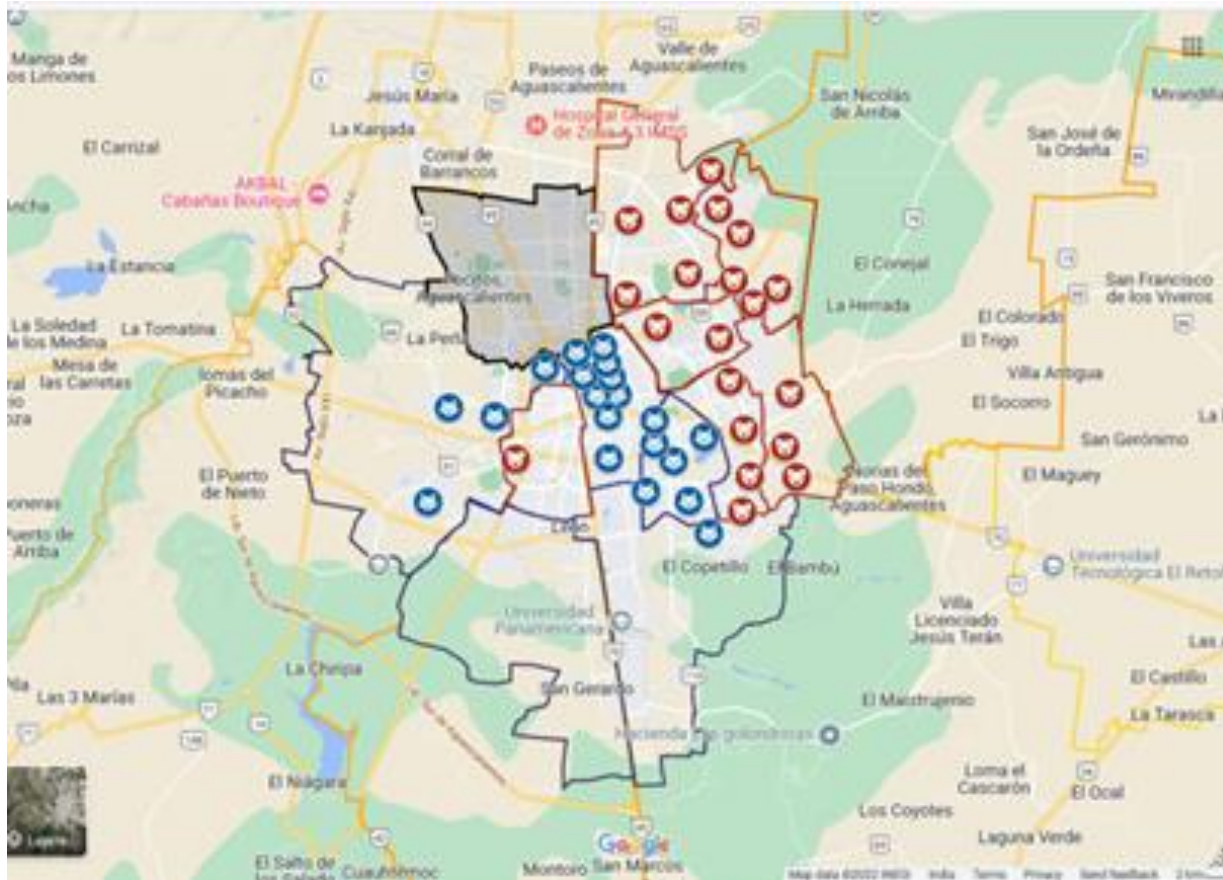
Manga de los Limones

Jesús María

Paseos de Aguascalientes

Valle de Aguascalientes

San Nicolás de Arriba

Mirandilla

Hospital General de Zona 3 IMSS

La Kanada

El Carrizal

San José de la Ordeña

Corral de Barrancos

AKBAL - Cabañas Boutique

ancha

La Estancia

El Conejal

San Francisco de los Viveros

Aguascalientes

La Herrada

El Colorado

La Soledad de los Medina

La Tomatina

La Peña

El Trigo

Mesa de las Carretas

lomas del Picacho

Villa Antigua

El Socorro

San Gerónimo

El Puerto de Nieto

Lomas del Paso Hondo, Aguascalientes

El Maguey

Puerto de Arriba

El Copetillo

El Bambú

Universidad Tecnológica El Retoño

Universidad Panamericana

Villa Licenciado Jesús Terán

La Chinipa

Las 3 Marías

San Gerardo

El Castillo

El Maguey

La Tarasca

El Niágara

Hacienda de golondrinas

Loma el Cascarón

El Ocal

Capas

Los Coyotes

El Salto de los Salado

Cuauhtémoc

Montoro

Google

San Marcos

Laguna Verde

Map data ©2022 INEGI India Terms Privacy Send feedback 2 km